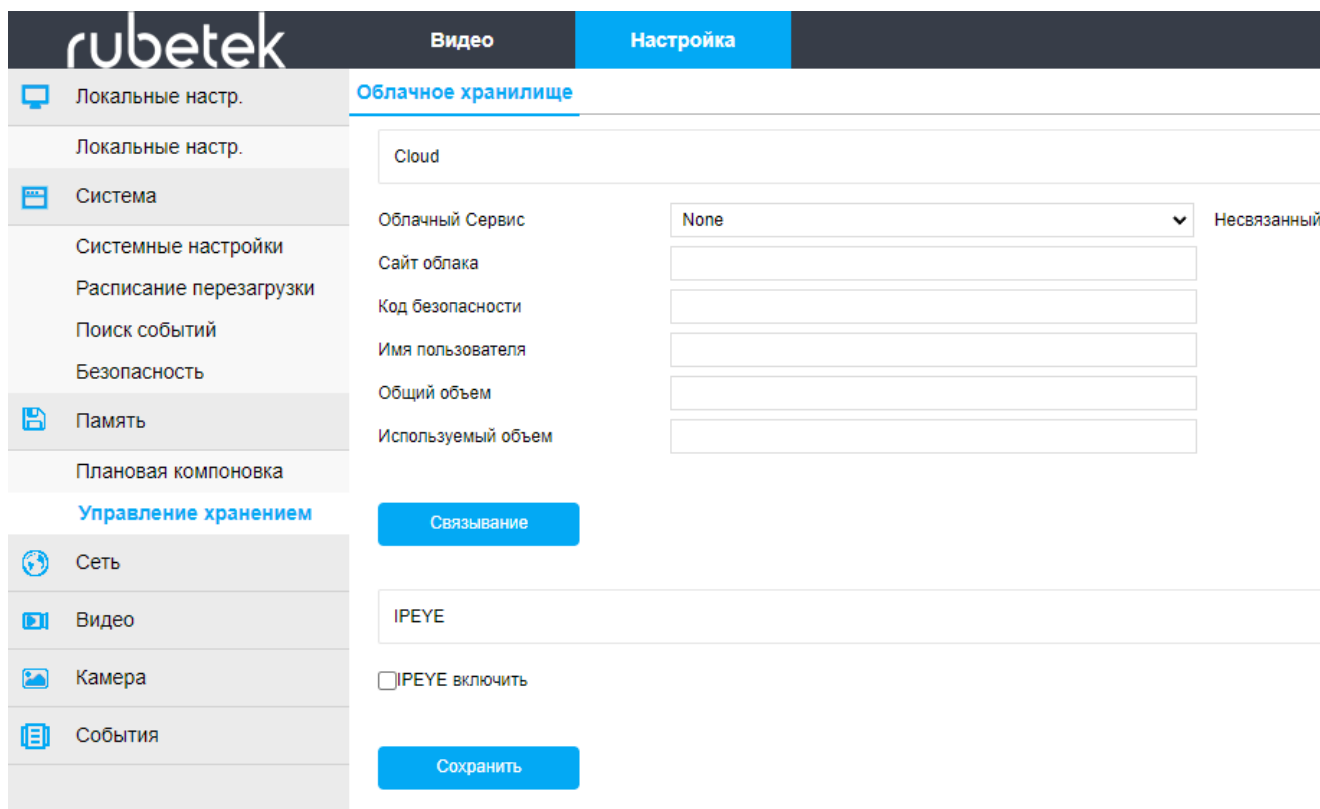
rubetek

Видео

Настройка

Локальные настр.

Локальные настр.

Система

Системные настройки

Расписание перезагрузки

Поиск событий

Безопасность

Память

Плановая компоновка

Управление хранением

Сеть

Видео

Камера

События

Облачное хранилище

Cloud

Облачный Сервис None Несвязанный

Сайт облака

Код безопасности

Имя пользователя

Общий объем

Используемый объем

Связывание

IPEYE

IPEYE включить

Сохранить